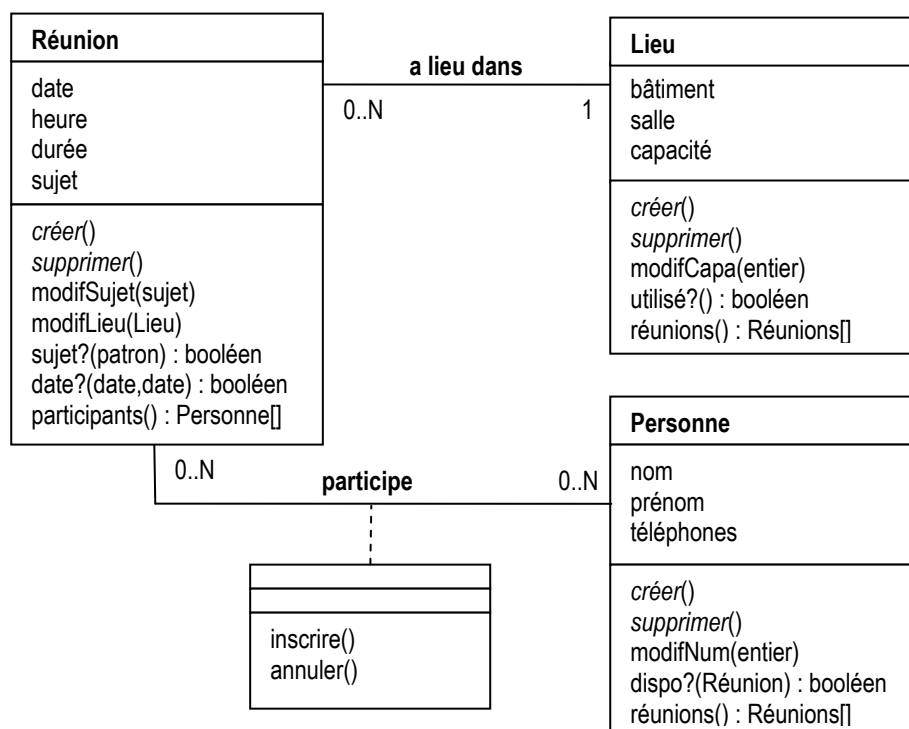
Réunion

date
heure
durée
sujet

créer()
supprimer()
modifSujet(sujet)
modifLieu(Lieu)
sujet?(patron) : booléen
date?(date,date) : booléen
participants() : Personne[]

a lieu dans
0..N
1

Lieu

bâtiment
salle
capacité

créer()
supprimer()
modifCapa(entier)
utilisé?() : booléen
réunions() : Réunions[]

0..N
participe
0..N

inscrire()
annuler()

Personne

nom
prénom
téléphones

créer()
supprimer()
modifNum(entier)
dispo?(Réunion) : booléen
réunions() : Réunions[]